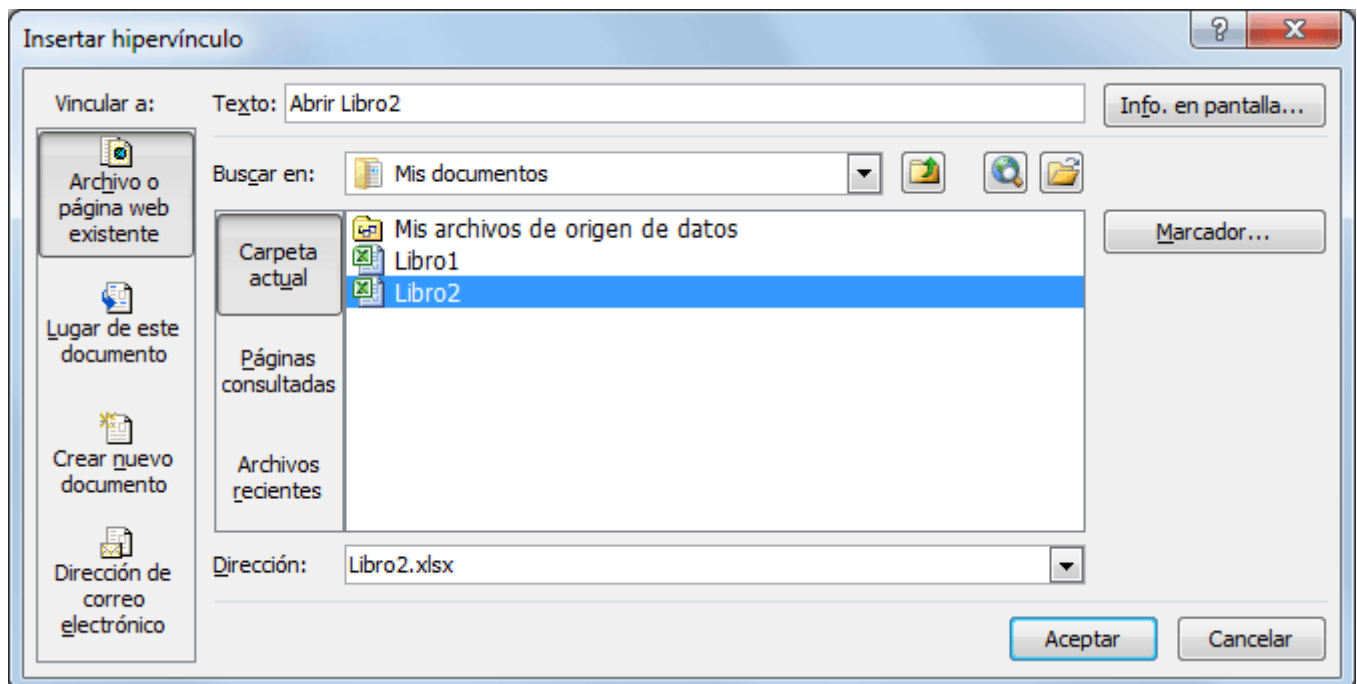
Insertar hipervínculo

?

X

Vincular a:

Archivo o página web existente

Lugar de este documento

Crear nuevo documento

Dirección de correo electrónico

Texto: Abrir Libro2

Info. en pantalla...

Buscar en: Mis documentos

Carpeta actual

Páginas consultadas

Archivos recientes

Mis archivos de origen de datos
Libro1
Libro2

Marcador...

Dirección: Libro2.xlsx

Aceptar

Cancelar